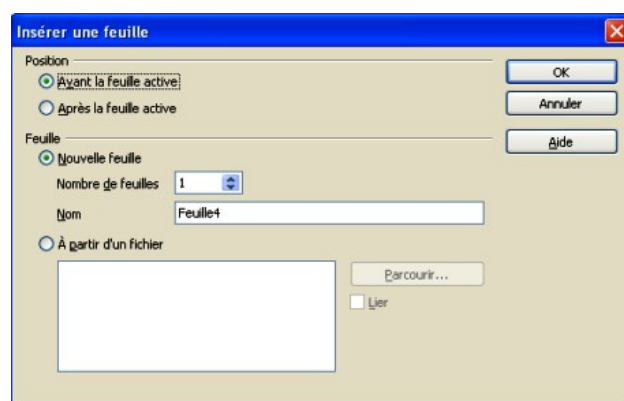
Insérer une feuille

Position

Avant la feuille active

Après la feuille active

Feuille

Nouvelle feuille

Nombre de feuilles 1

Nom Feuille4

À partir d'un fichier

Parcourir...

Lier

OK

Annuler

Aide